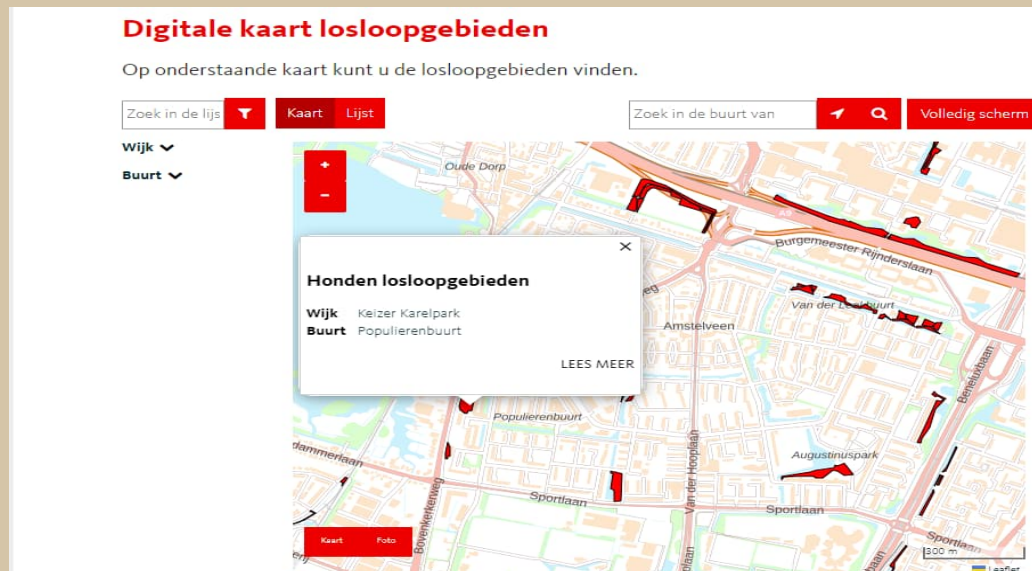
Digitale kaart losloopgebieden

Op onderstaande kaart kunt u de losloopgebieden vinden.

Zoek in de lijst

Kaart Lijst

Zoek in de buurt van

Volledig scherm

Wijk

Buurt

+
-

Oude Dorp

Burgemeester Rijnderslaan

Van der Leeuwbuurt

Amstelveen

Beneluxbaan

Populierenbuurt

Augustinuspark

Sportlaan

Sportlaan

Van der Hooplaan

Bovenkerkerweg

Sportlaan

Kaart Foto

300 m

Leaflet

Honden losloopgebieden

Wijk Keizer Karelpark
Buurt Populierenbuurt

LEES MEER